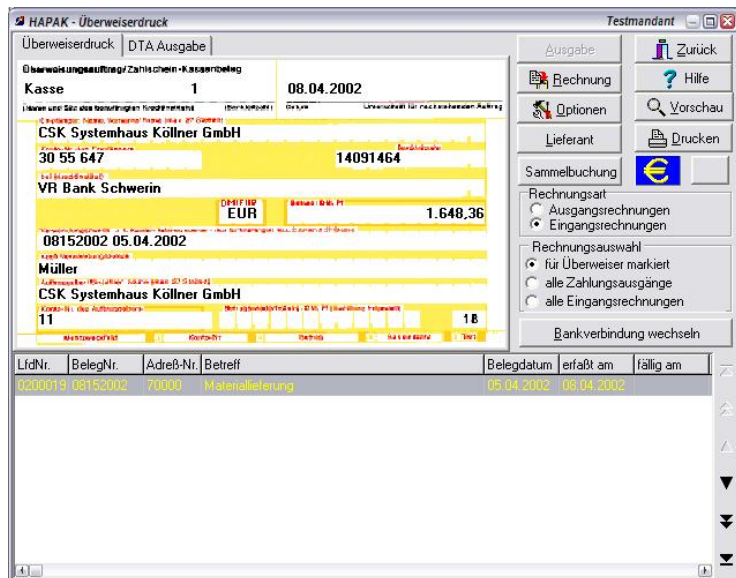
HAPAK - Überweiserdruck

Testmandant

Überweiserdruck | DTA Ausgabe

Überweisungsauftrag/Zahlschein-Kassenbeleg

Kasse 1 08.04.2002

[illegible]

CSK Systemhaus Köllner GmbH

30 55 647 14091464

VR Bank Schwerin

EUR 1.648,36

08152002 05.04.2002

Müller

CSK Systemhaus Köllner GmbH

11 18

Ausgabe

Zurück

Rechnung

Hilfe

Optionen

Vorschau

Lieferant

Drucken

Sammelbuchung

Rechnungsart
Ausgangsrechnungen
Eingangsrechnungen

Rechnungsauswahl
für Überweiser markiert
alle Zahlungsausgänge
alle Eingangsrechnungen

Bankverbindung wechseln

| LfdNr. | BelegNr. | Adreß-Nr. | Betreff | Belegdatum | erfaßt am | fällig am |
|---|---|---|---|---|---|---|
| 0200019 | 08152002 | 70000 | Materiallieferung | 05.04.2002 | 08.04.2002 | |